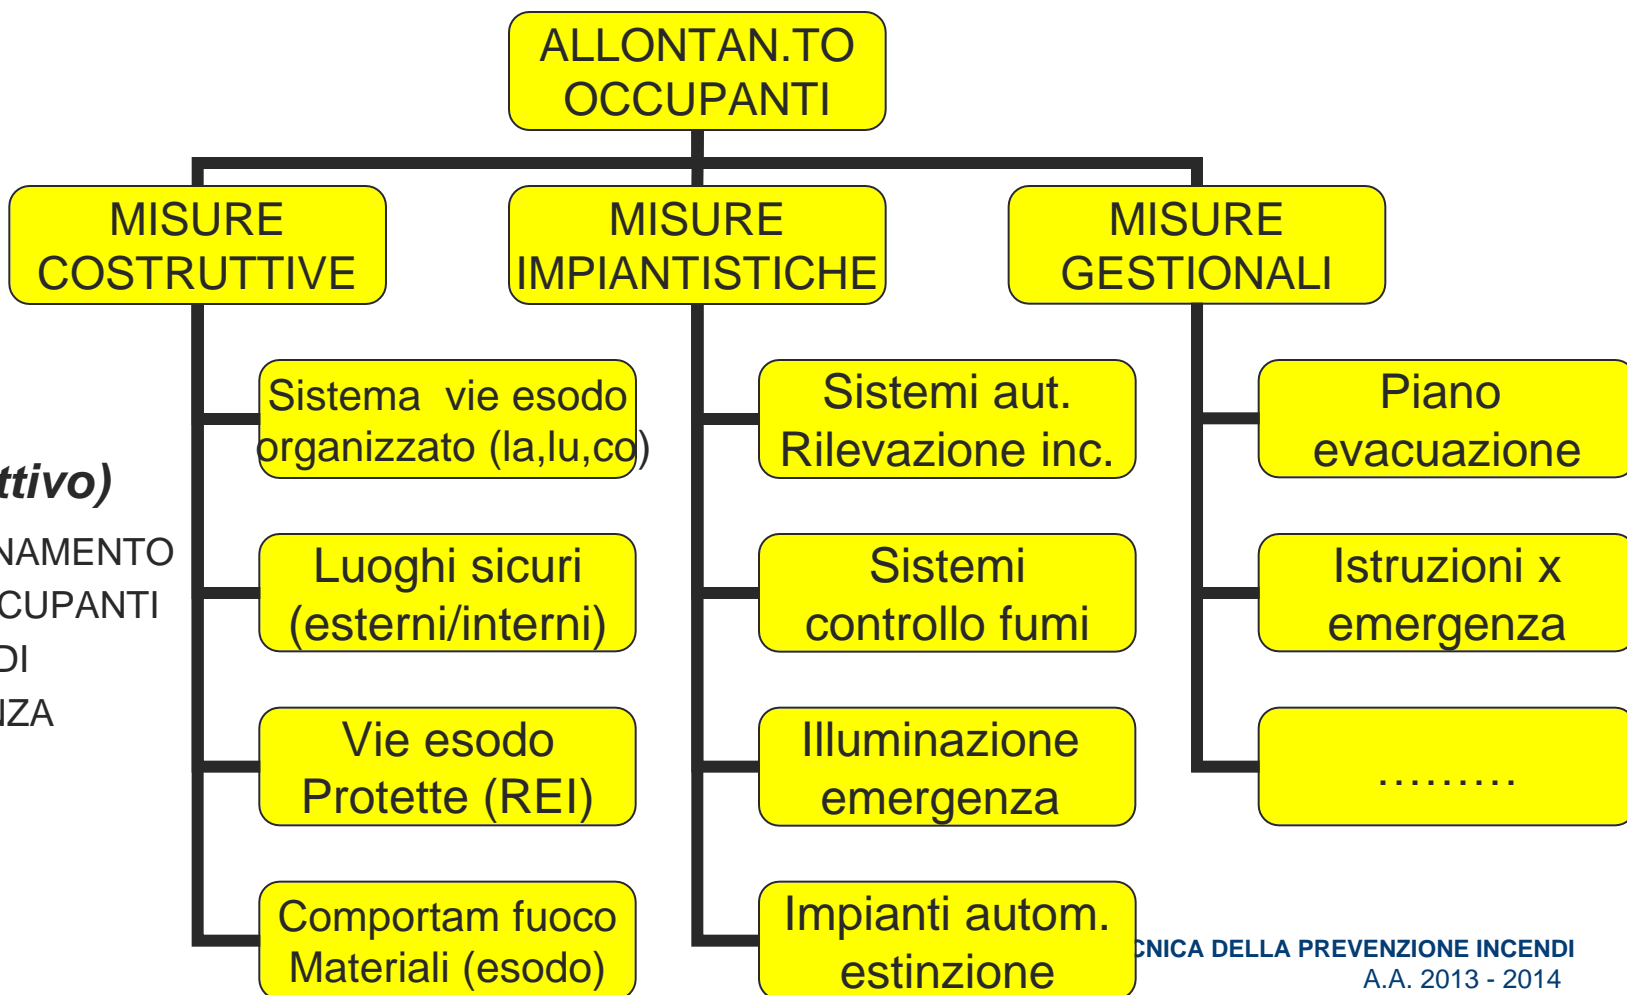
ALLONTAN.TO OCCUPANTI

MISURE COSTRUTTIVE

MISURE IMPIANTISTICHE

MISURE GESTIONALI

ttivo)

NAMENTO

CUPANTI

DI

IZA

Sistema vie esodo organizzato (la,lu,co)

Luoghi sicuri (esterni/interni)

Vie esodo Protette (REI)

Comportam fuoco Materiali (esodo)

Sistemi aut. Rilevazione inc.

Sistemi controllo fumi

Illuminazione emergenza

Impianti autom. estinzione

Piano evacuazione

Istruzioni x emergenza

………

CNICA DELLA PREVENZIONE INCENDI
A.A. 2013 - 2014